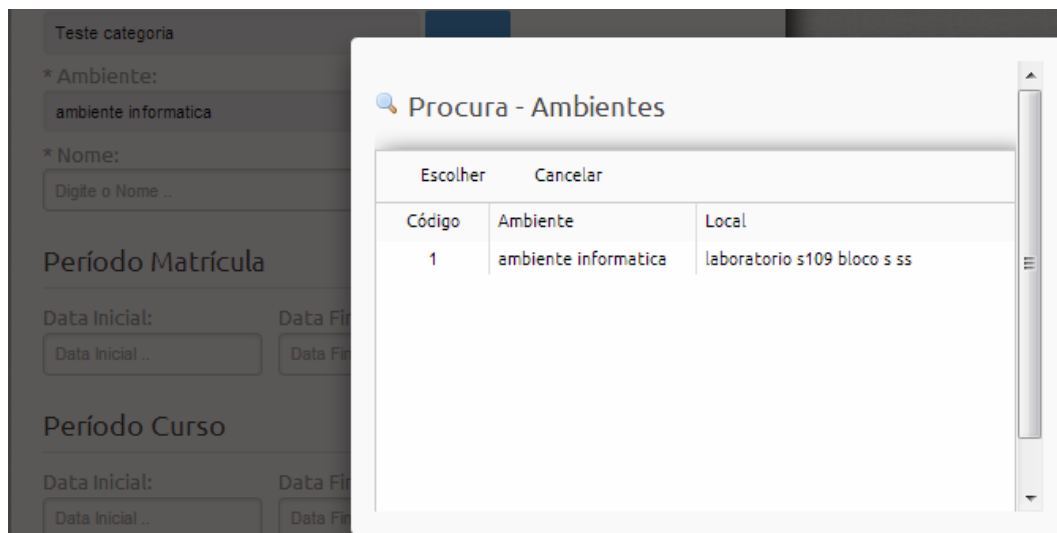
Teste categoria

* Ambiente:

ambiente informatica

* Nome:

Digite o Nome ..

Período Matrícula

Data Inicial:

Data Inicial ..

Data Fi

Data Fi

Período Curso

Data Inicial:

Data Inicial ..

Data Fi

Data Fi

Procura - Ambientes

Escolher Cancelar

| Código | Ambiente | Local |
|---|---|---|
| 1 | ambiente informatica | laboratorio s109 bloco s ss |